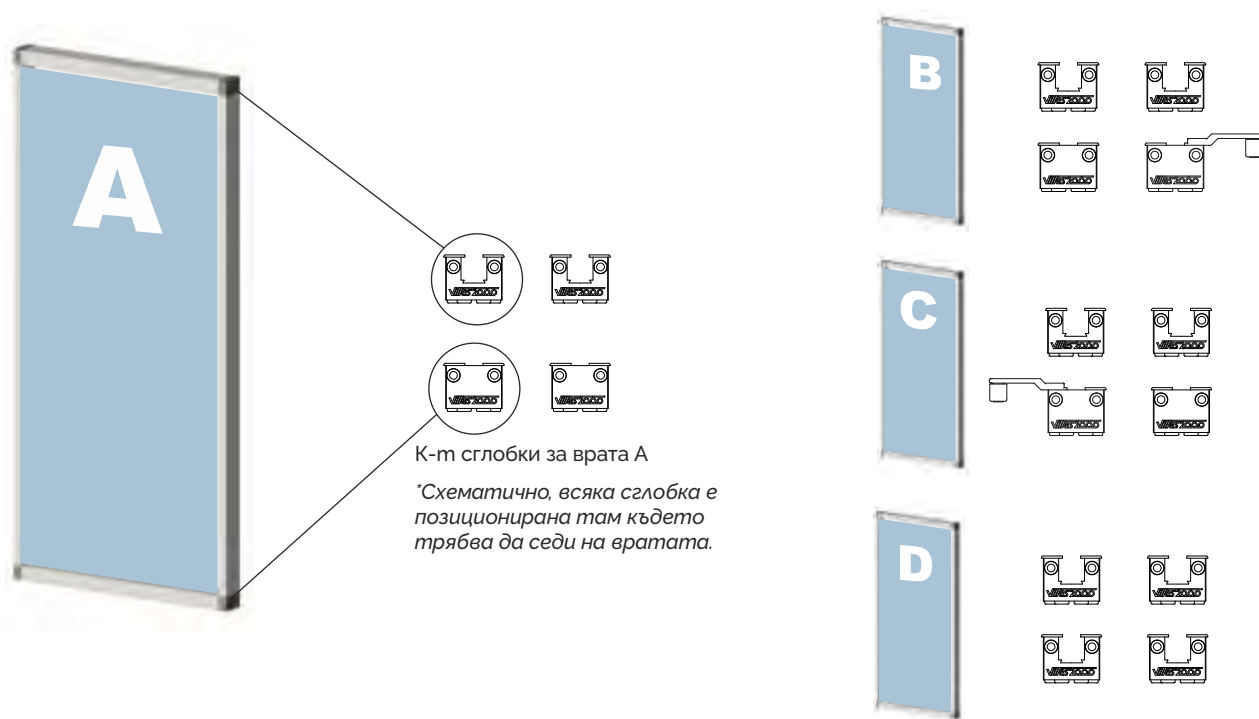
A

VIBS 2000

VIBS 2000

VIBS 2000

VIBS 2000

К-т сглобки за врата А

*Схематично, всяка сглобка е позиционирана там където трябва да седи на вратата.

B

VIBS 2000

VIBS 2000

VIBS 2000

VIBS 2000

C

VIBS 2000

VIBS 2000

VIBS 2000

VIBS 2000

D

VIBS 2000

VIBS 2000

VIBS 2000

VIBS 2000